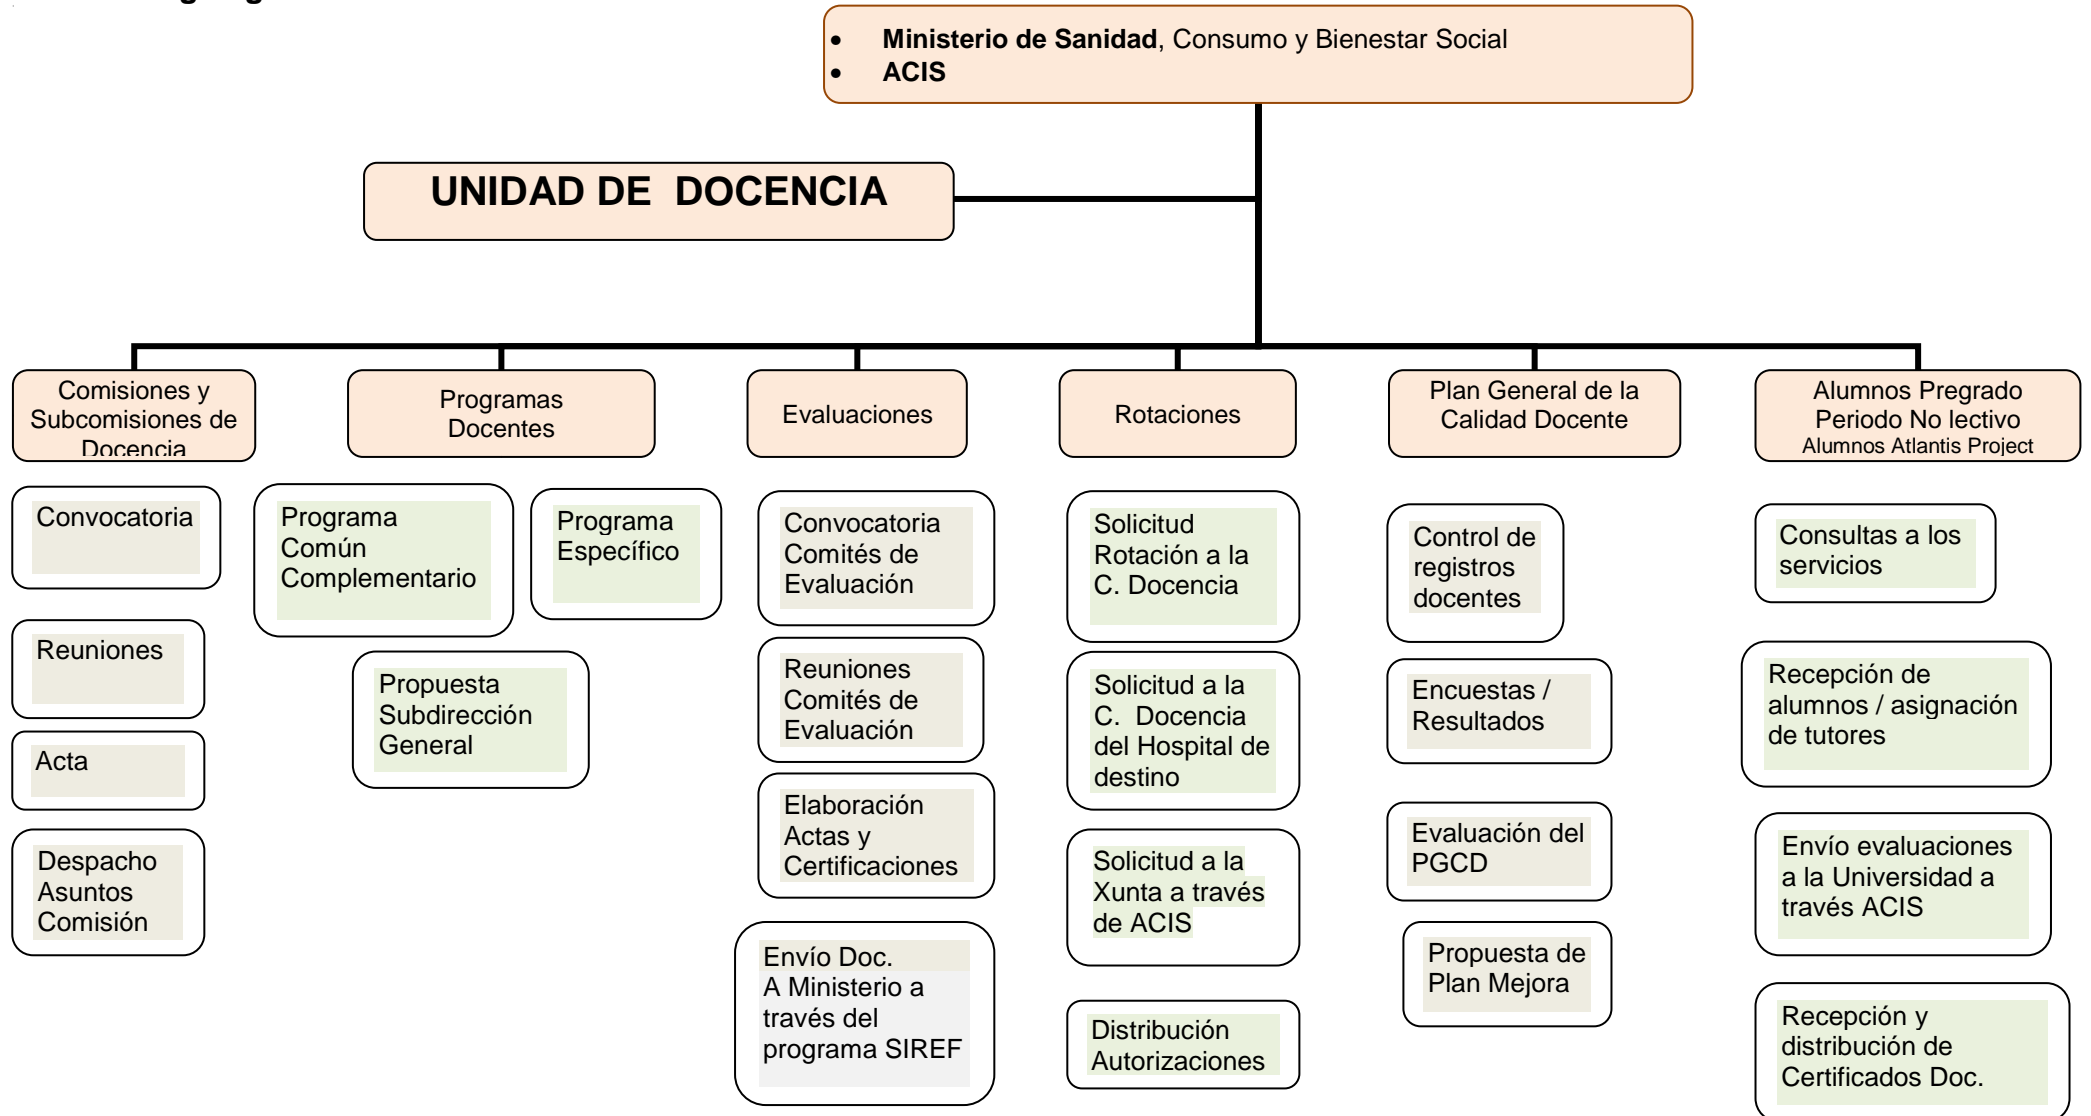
- **Ministerio de Sanidad**, Consumo y Bienestar Social
- **ACIS**

**UNIDAD DE DOCENCIA**

Comisiones y Subcomisiones de Docencia

Convocatoria

Reuniones

Acta

Despacho Asuntos Comisión

Programas Docentes

Programa Común Complementario

Programa Específico

Propuesta Subdirección General

Evaluaciones

Convocatoria Comités de Evaluación

Reuniones Comités de Evaluación

Elaboración Actas y Certificaciones

Envío Doc. A Ministerio a través del programa SIREF

Rotaciones

Solicitud Rotación a la C. Docencia

Solicitud a la C. Docencia del Hospital de destino

Solicitud a la Xunta a través de ACIS

Distribución Autorizaciones

Plan General de la Calidad Docente

Control de registros docentes

Encuestas / Resultados

Evaluación del PGCD

Propuesta de Plan Mejora

Alumnos Pregrado Periodo No lectivo
Alumnos Atlantis Project

Consultas a los servicios

Recepción de alumnos / asignación de tutores

Envío evaluaciones a la Universidad a través ACIS

Recepción y distribución de Certificados Doc.